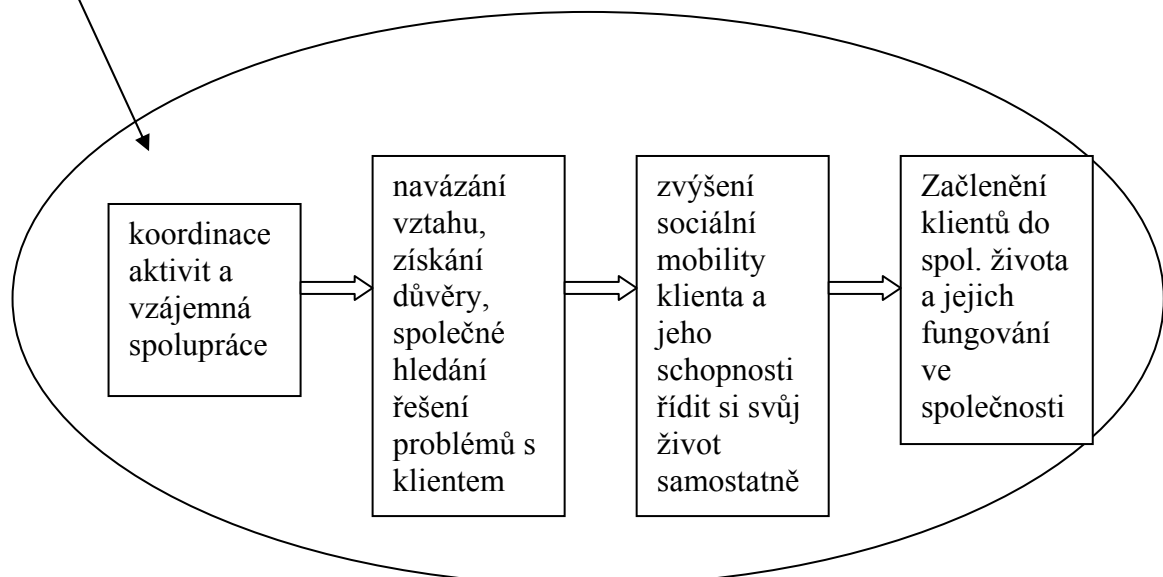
koordinace aktivit a vzájemná spolupráce

navázání vztahu, získání důvěry, společné hledání řešení problémů s klientem

zvýšení sociální mobility klienta a jeho schopnosti řídit si svůj život samostatně

Začlenění klientů do spol. života a jejich fungování ve společnosti